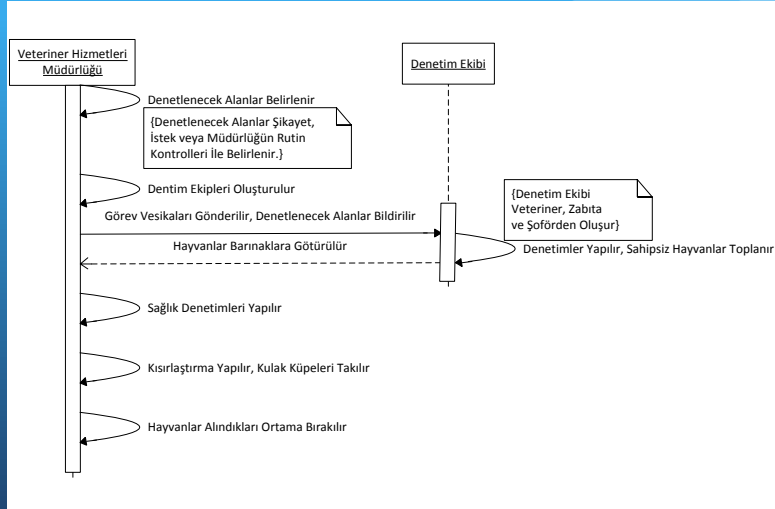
Veteriner Hizmetleri Müdürlüğü

Denetim Ekibi

Denetlenecek Alanlar Belirlenir

{Denetlenecek Alanlar Şikayet, İstek veya Müdürlüğün Rutin Kontrolleri İle Belirlenir.}

Dentim Ekipleri Oluşturulur

{Denetim Ekibi Veteriner, Zabıta ve Şoförden Oluşur}

Görev Vesikaları Gönderilir, Denetlenecek Alanlar Bildirilir

Hayvanlar Barınaklara Götürülür

Denetimler Yapılır, Sahipsiz Hayvanlar Toplanır

Sağlık Denetimleri Yapılır

Kısırlaştırma Yapılır, Kulak Küpeleri Takılır

Hayvanlar Alındıkları Ortama Bırakılır